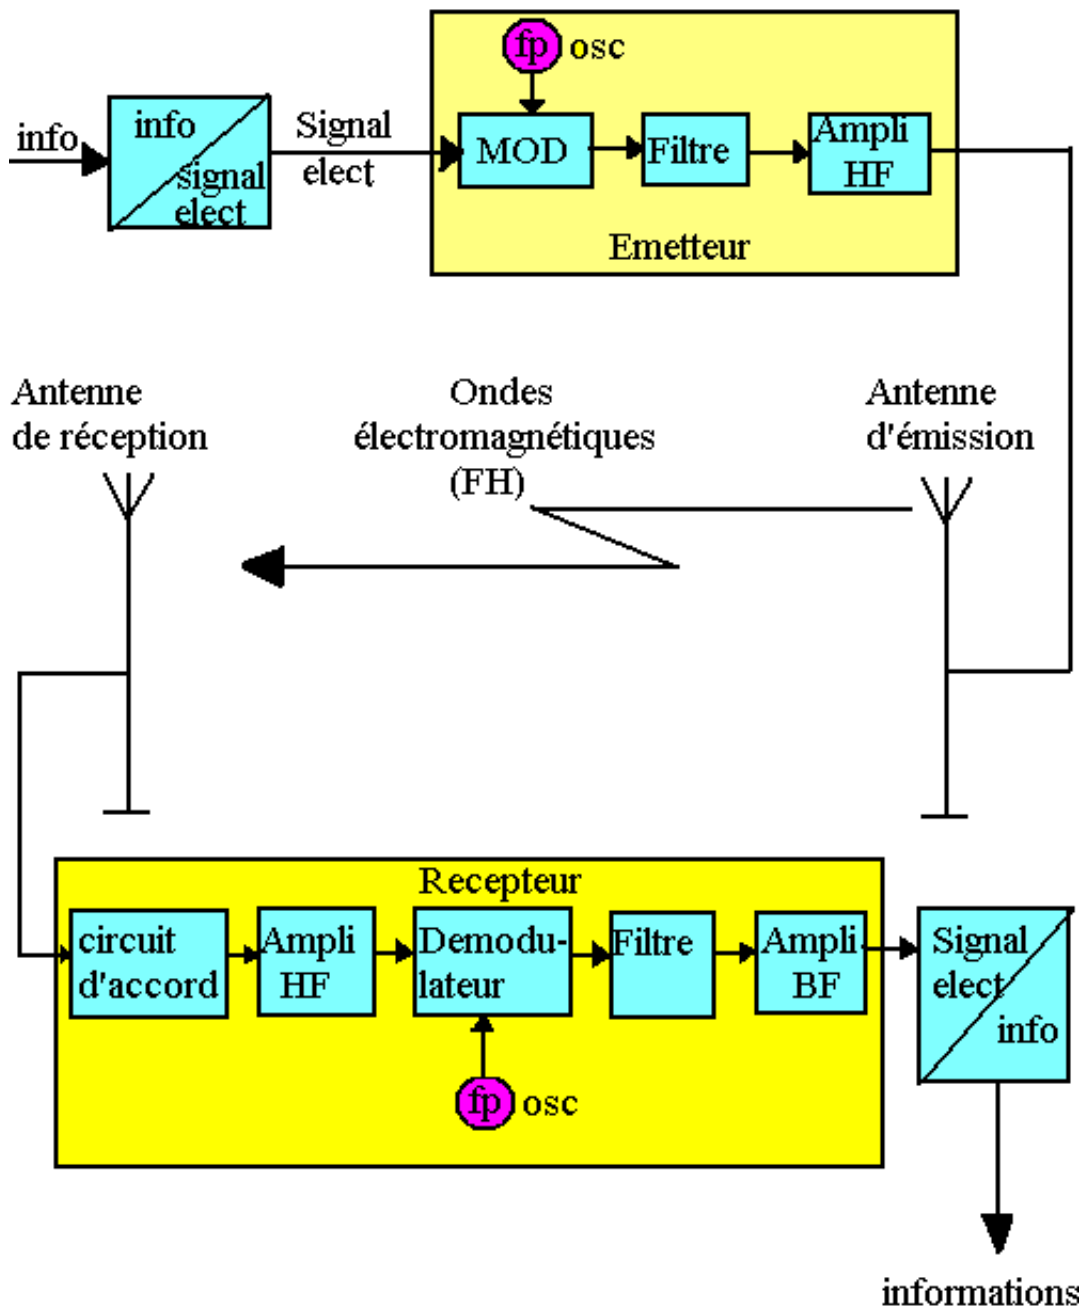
info

info
signal
elect

Signal
elect

fp osc

MOD

Filtre

Ampli
HF

Emetteur

Antenne
de réception

Ondes
électromagnétiques
(FH)

Antenne
d'émission

Recepteur

circuit
d'accord

Ampli
HF

Demodulateur

Filtre

Ampli
BF

fp osc

Signal
elect
info

informations